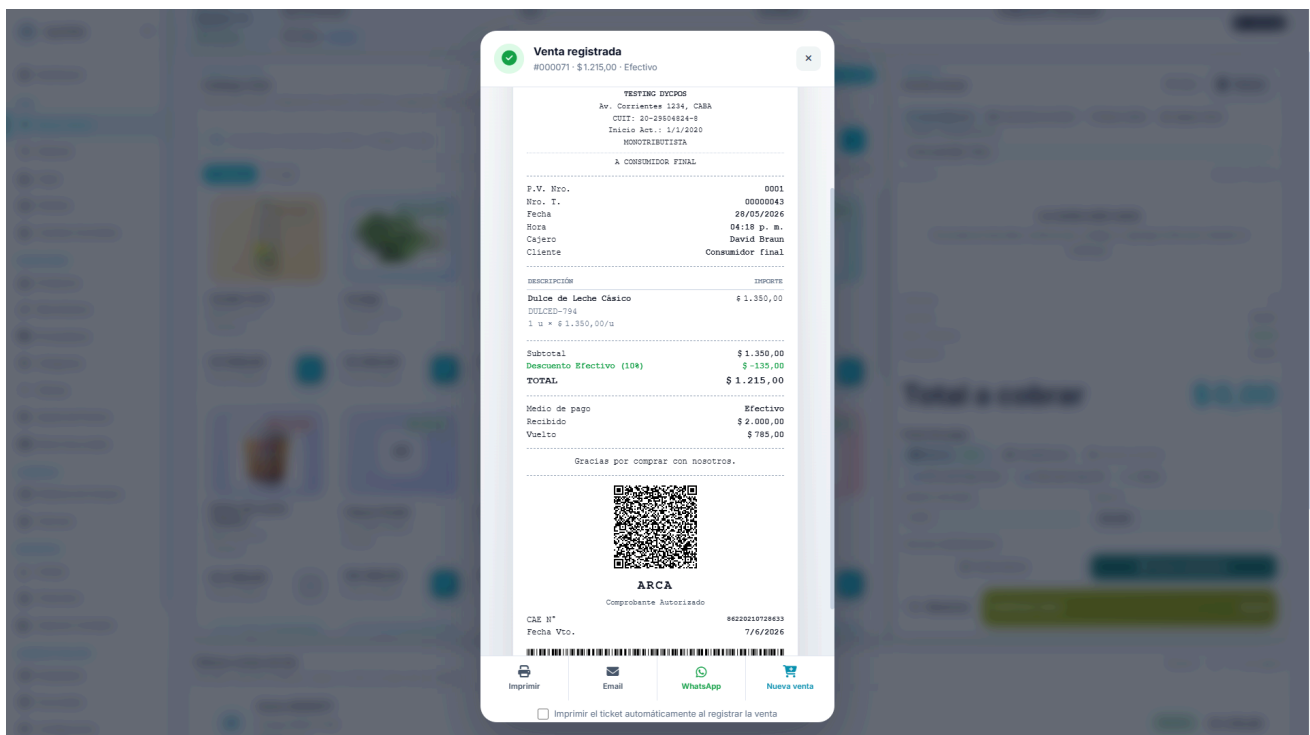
Venta registrada
#000071 · $1.215,00 · Efectivo

×

TESTING DYCPOS
Av. Corrientes 1234, CABA
CUIT: 20-29504824-8
Inicio Act.: 1/1/2020
MONOTRIBUTISTA

A CONSUMIDOR FINAL

| | |
|---|---|
| P.V. Nro. | 0001 |
| Nro. T. | 00000043 |
| Fecha | 28/05/2026 |
| Hora | 04:18 p. m. |
| Cajero | David Braun |
| Cliente | Consumidor final |

| DESCRIPCIÓN | IMPORTE |
|---|---|
| Dulce de Leche Cásico | $ 1.350,00 |

DULCED-794
1 u × $ 1.350,00/u

| | |
|---|---|
| Subtotal | $ 1.350,00 |
| Descuento Efectivo (10%) | $ -135,00 |
| TOTAL | $ 1.215,00 |

| | |
|---|---|
| Medio de pago | Efectivo |
| Recibido | $ 2.000,00 |
| Vuelto | $ 785,00 |

Gracias por comprar con nosotros.

ARCA
Comprobante Autorizado

| | |
|---|---|
| CAE N° | 86220210728633 |
| Fecha Vto. | 7/6/2026 |

Imprimir
Email
WhatsApp
Nueva venta

Imprimir el ticket automáticamente al registrar la venta

Total a cobrar